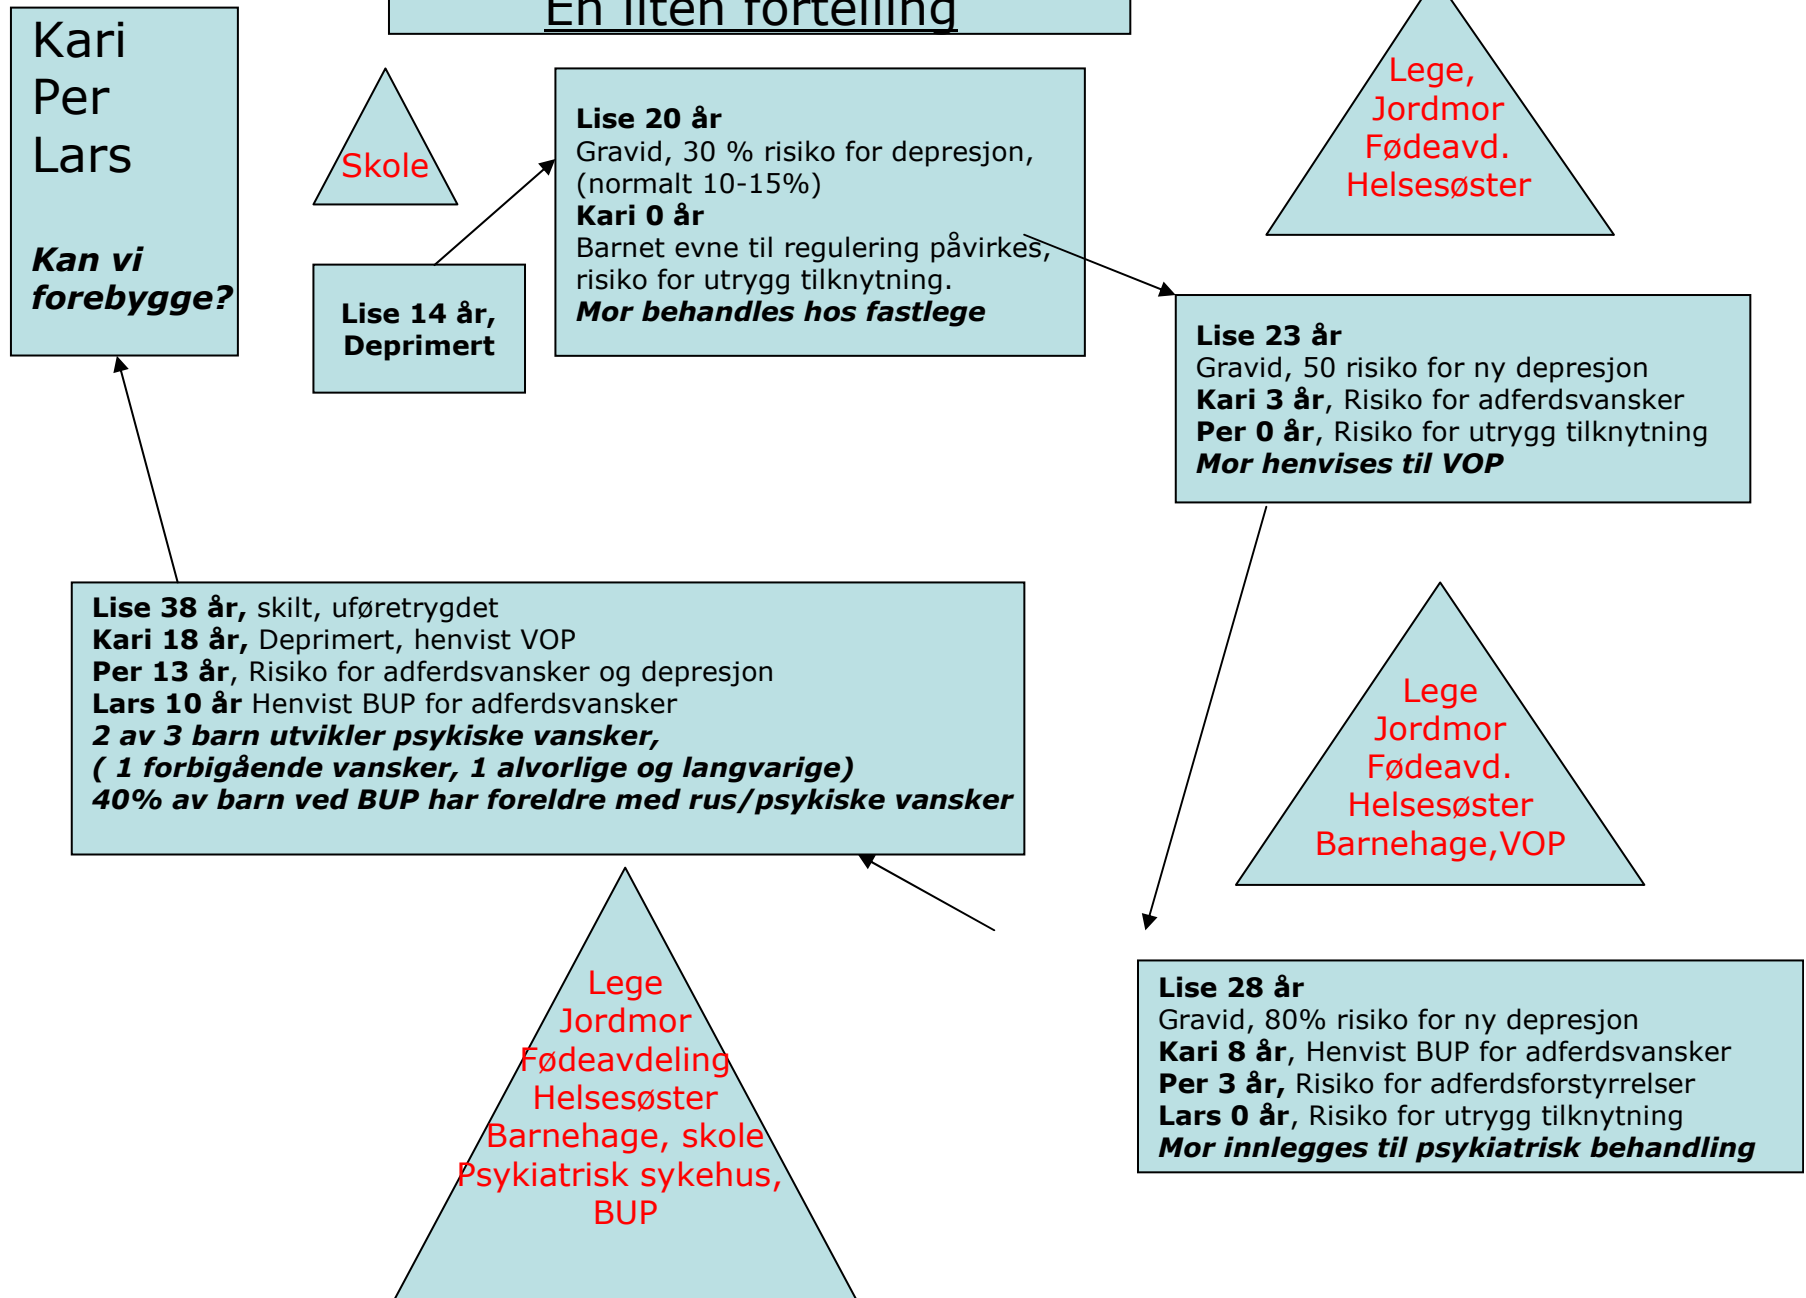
En liten fortelling

Kari
Per
Lars

Kan vi forebygge?

Skole

Lise 14 år, Deprimert

Lise 20 år
Gravid, 30 % risiko for depresjon, (normalt 10-15%)
Kari 0 år
Barnet evne til regulering påvirkes, risiko for utrygg tilknytning.
Mor behandles hos fastlege

Lege, Jordmor Fødeavd. Helsesøster

Lise 23 år
Gravid, 50 risiko for ny depresjon
Kari 3 år, Risiko for adferdsvansker
Per 0 år, Risiko for utrygg tilknytning
Mor henvises til VOP

Lise 38 år, skilt, uføretrygdet
Kari 18 år, Deprimert, henvist VOP
Per 13 år, Risiko for adferdsvansker og depresjon
Lars 10 år Henvist BUP for adferdsvansker
2 av 3 barn utvikler psykiske vansker,
( 1 forbigående vansker, 1 alvorlige og langvarige)
40% av barn ved BUP har foreldre med rus/psykiske vansker

Lege Jordmor Fødeavd. Helsesøster Barnehage,VOP

Lege Jordmor Fødeavdeling Helsesøster Barnehage, skole Psykiatrisk sykehus, BUP

Lise 28 år
Gravid, 80% risiko for ny depresjon
Kari 8 år, Henvist BUP for adferdsvansker
Per 3 år, Risiko for adferdsforstyrrelser
Lars 0 år, Risiko for utrygg tilknytning
Mor innlegges til psykiatrisk behandling